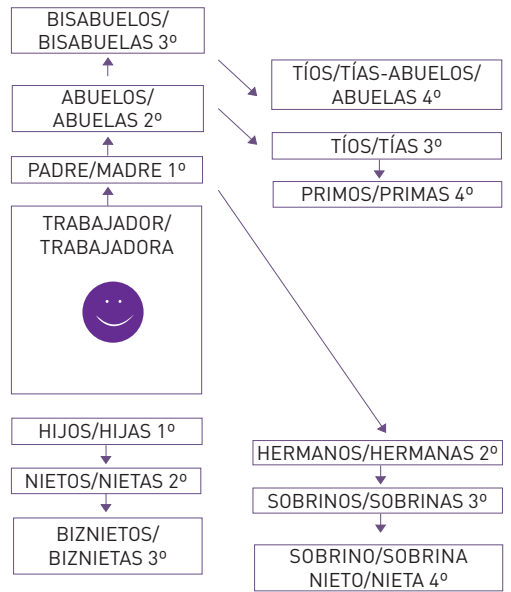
BISABUELOS/ BISABUELAS 3º

TÍOS/TÍAS-ABUELOS/ ABUELAS 4º

ABUELOS/ ABUELAS 2º

TÍOS/TÍAS 3º

PADRE/MADRE 1º

PRIMOS/PRIMAS 4º

TRABAJADOR/ TRABAJADORA

HIJOS/HIJAS 1º

NIETOS/NIETAS 2º

BIZNIETOS/ BIZNIETAS 3º

HERMANOS/HERMANAS 2º

SOBRINOS/SOBRINAS 3º

SOBRINO/SOBRINA NIETO/NIETA 4º